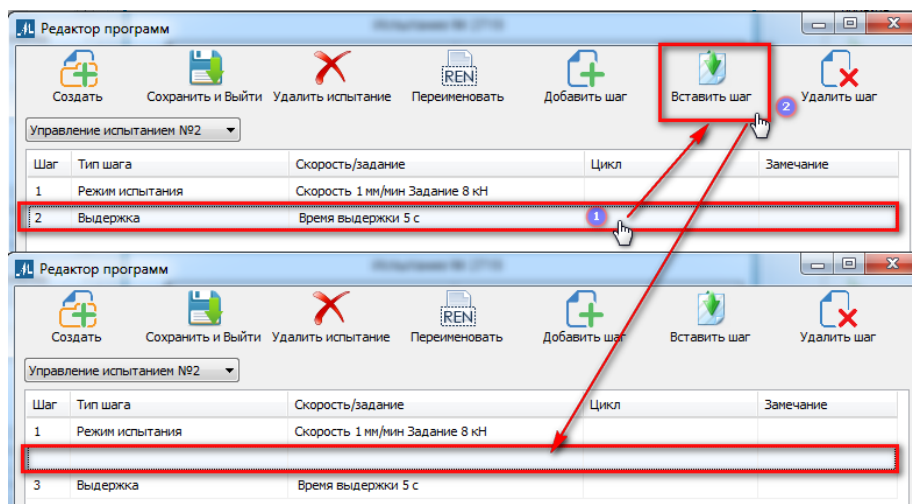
Редактор программ

REN

Создать | Сохранить и Выйти | Удалить испытание | Переименовать | Добавить шаг | Вставить шаг | Удалить шаг

2

Управление испытанием №2

| Шаг | Тип шага | Скорость/задание | Цикл | Замечание |
|---|---|---|---|---|
| 1 | Режим испытания | Скорость 1 мм/мин Задание 8 кН | | |
| 2 | Выдержка | Время выдержки 5 с | | |

1

Редактор программ

REN

Создать | Сохранить и Выйти | Удалить испытание | Переименовать | Добавить шаг | Вставить шаг | Удалить шаг

Управление испытанием №2

| Шаг | Тип шага | Скорость/задание | Цикл | Замечание |
|---|---|---|---|---|
| 1 | Режим испытания | Скорость 1 мм/мин Задание 8 кН | | |
| | | | | |
| 3 | Выдержка | Время выдержки 5 с | | |